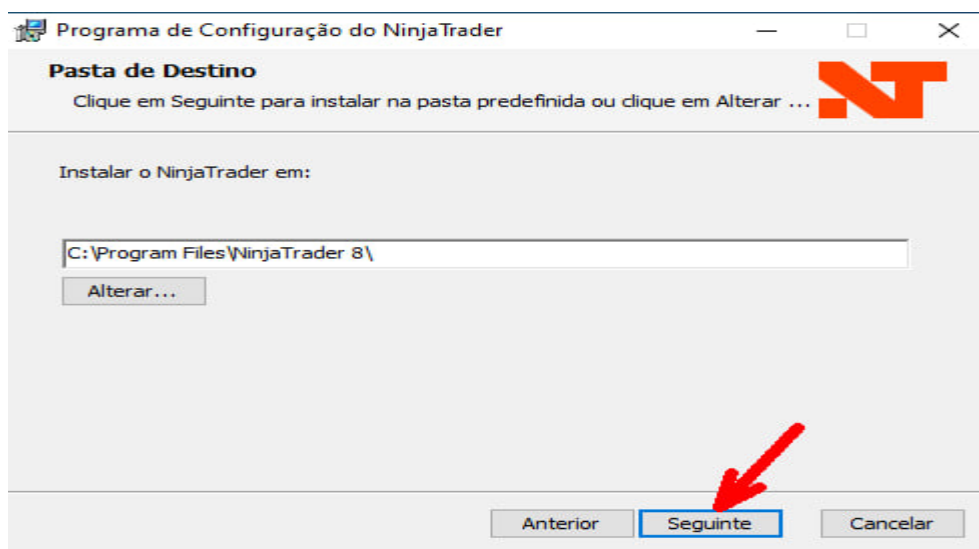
Programa de Configuração do NinjaTrader

Pasta de Destino

Clique em Seguinte para instalar na pasta predefinida ou clique em Alterar ...

Instalar o NinjaTrader em:

C:\Program Files\NinjaTrader 8\

Alterar...

Anterior

Seguinte

Cancelar